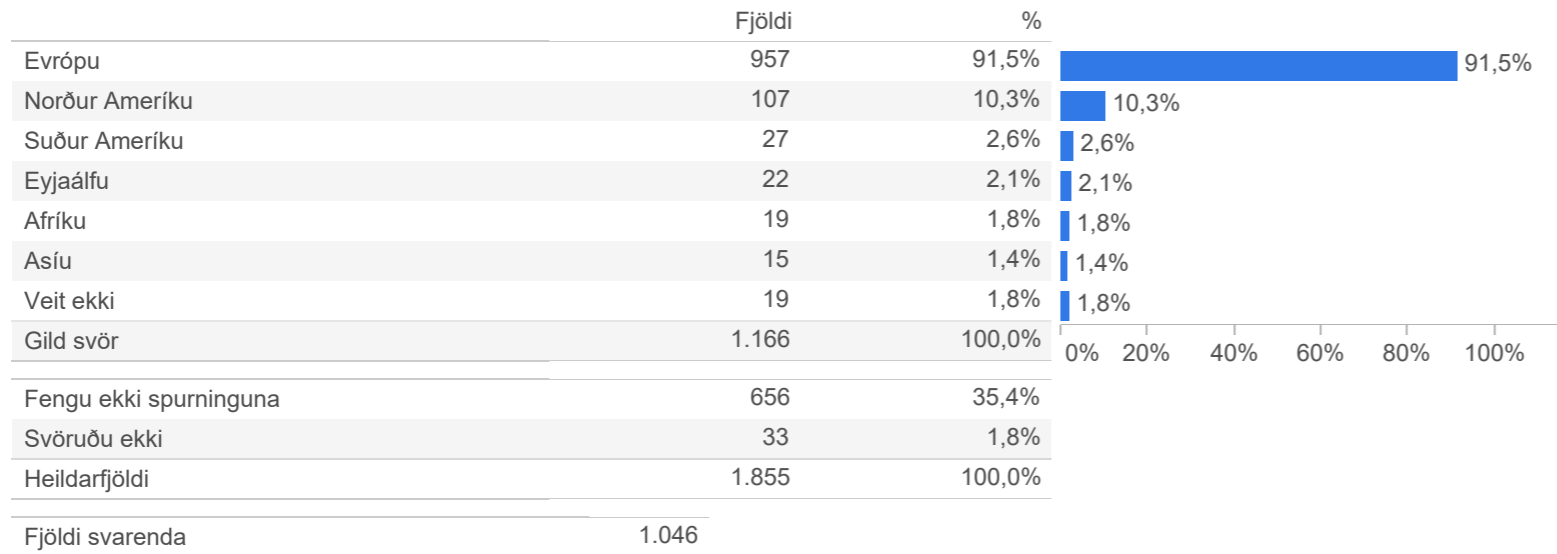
| | Fjöldi | % |
|---|---|---|
| Evrópu | 957 | 91,5% |
| Norður Ameríku | 107 | 10,3% |
| Suður Ameríku | 27 | 2,6% |
| Eyjaálfu | 22 | 2,1% |
| Afríku | 19 | 1,8% |
| Asíu | 15 | 1,4% |
| Veit ekki | 19 | 1,8% |
| Gild svör | 1.166 | 100,0% |

91,5%
10,3%
2,6%
2,1%
1,8%
1,4%
1,8%

0% 20% 40% 60% 80% 100%

| | | |
|---|---|---|
| Fengu ekki spurninguna | 656 | 35,4% |
| Svöruðu ekki | 33 | 1,8% |
| Heildarfjöldi | 1.855 | 100,0% |

Fjöldi svarenda 1.046